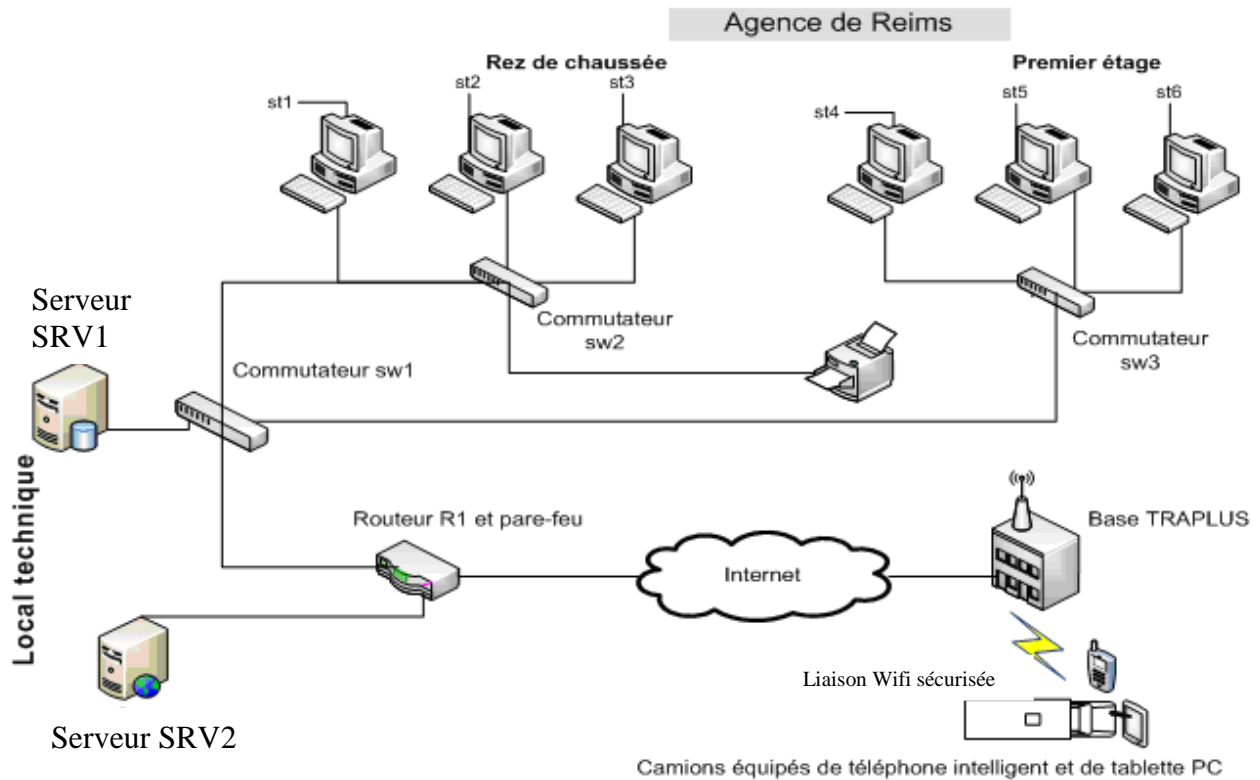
Agence de Reims

Rez de chaussée

Premier étage

st1

st2

st3

st4

st5

st6

Serveur SRV1

Commutateur sw2

Commutateur sw1

Commutateur sw3

Local technique

Routeur R1 et pare-feu

Internet

Base TRAPLUS

Liaison Wifi sécurisée

Serveur SRV2

Camions équipés de téléphone intelligent et de tablette PC